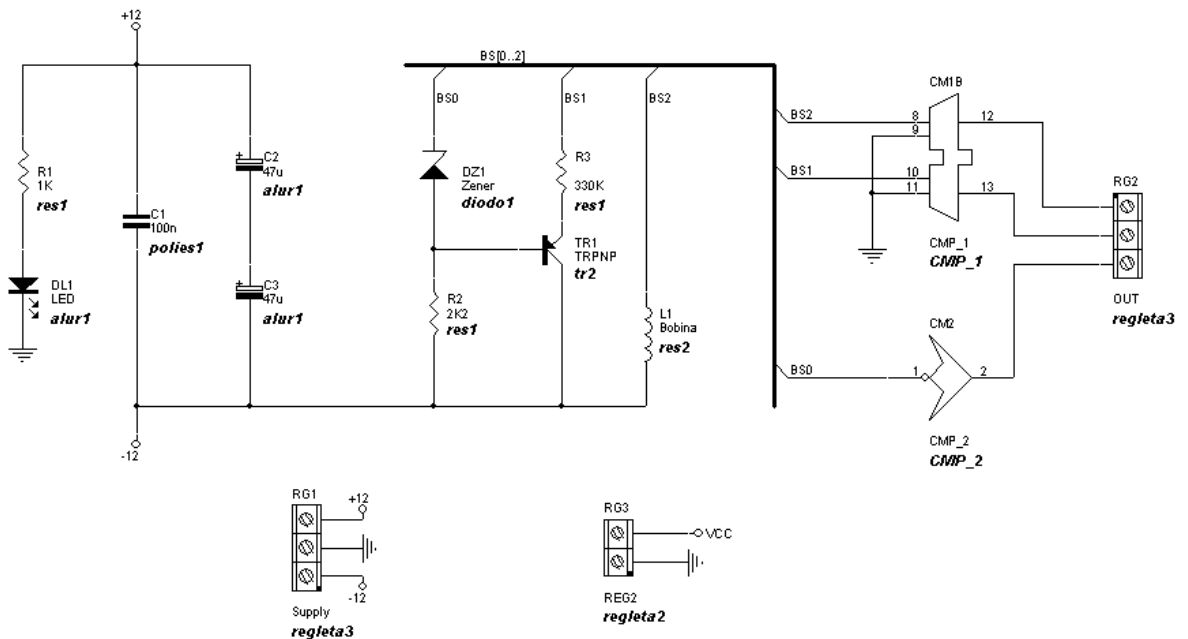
+12

R1
1K
res1

DL1
LED
alur1

C1
100n
polies1

C2
47u
alur1

C3
47u
alur1

-12

BS[0..2]

BS0

DZ1
Zener
diodo1

R2
2K2
res1

BS1

R3
330K
res1

TR1
TRPNP
tr2

BS2

L1
Bobina
res2

BS2

BS1

BS0

CM1B

8
9
10
11
12
13

CMP_1
CMP_1

CM2

1
2

CMP_2
CMP_2

RG2

OUT
regleta3

RG1
+12
-12
Supply
regleta3

RG3
VCC
REG2
regleta2